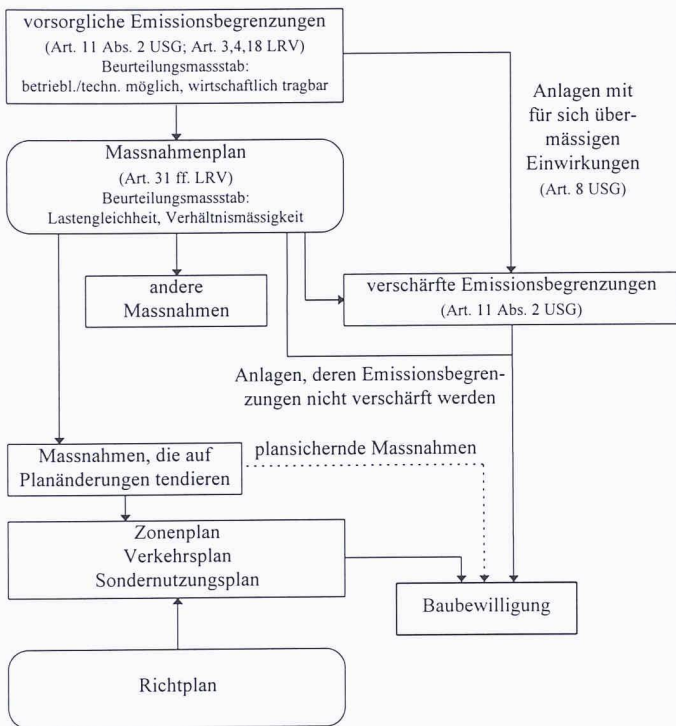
vorsorgliche Emissionsbegrenzungen
(Art. 11 Abs. 2 USG; Art. 3,4,18 LRV)
Beurteilungsmassstab:
betriebl./techn. möglich, wirtschaftlich tragbar

Anlagen mit für sich übermässigen Einwirkungen
(Art. 8 USG)

Massnahmenplan
(Art. 31 ff. LRV)
Beurteilungsmassstab:
Lastengleichheit, Verhältnismässigkeit

andere Massnahmen

verschärfte Emissionsbegrenzungen
(Art. 11 Abs. 2 USG)

Anlagen, deren Emissionsbegrenzungen nicht verschärft werden

Massnahmen, die auf Planänderungen tendieren

plansichernde Massnahmen

Zonenplan
Verkehrsplan
Sondernutzungsplan

Baubewilligung

Richtplan